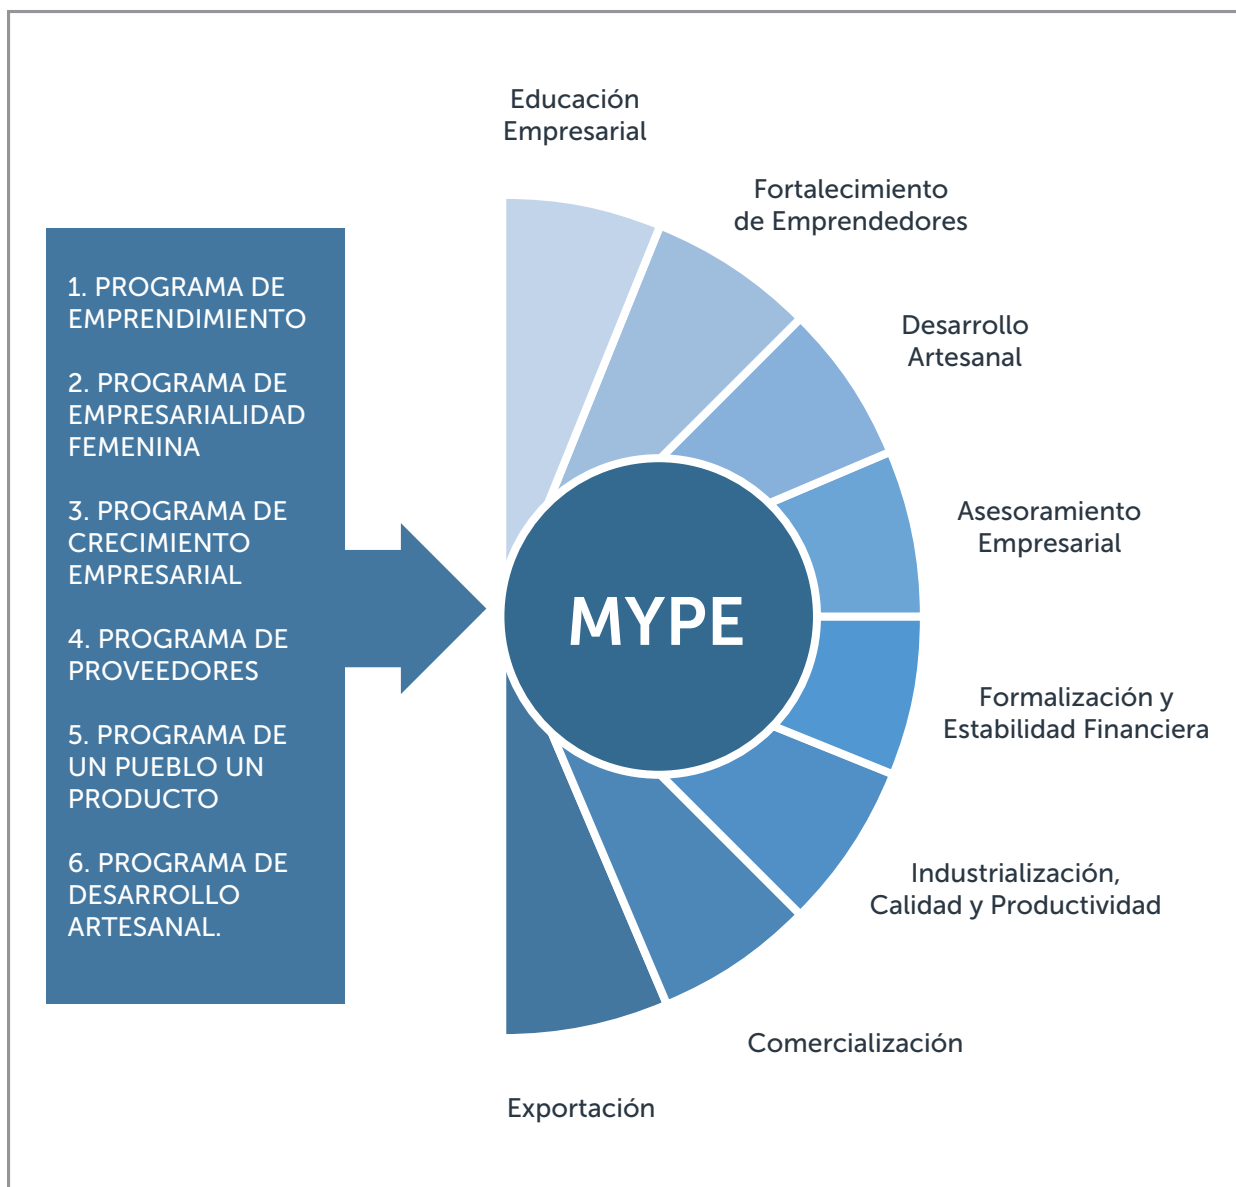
1. PROGRAMA DE EMPRENDIMIENTO

2. PROGRAMA DE EMPRESARIALIDAD FEMENINA

3. PROGRAMA DE CRECIMIENTO EMPRESARIAL

4. PROGRAMA DE PROVEEDORES

5. PROGRAMA DE UN PUEBLO UN PRODUCTO

6. PROGRAMA DE DESARROLLO ARTESANAL.

MYPE

Educación Empresarial

Fortalecimiento de Emprendedores

Desarrollo Artesanal

Asesoramiento Empresarial

Formalización y Estabilidad Financiera

Industrialización, Calidad y Productividad

Comercialización

Exportación